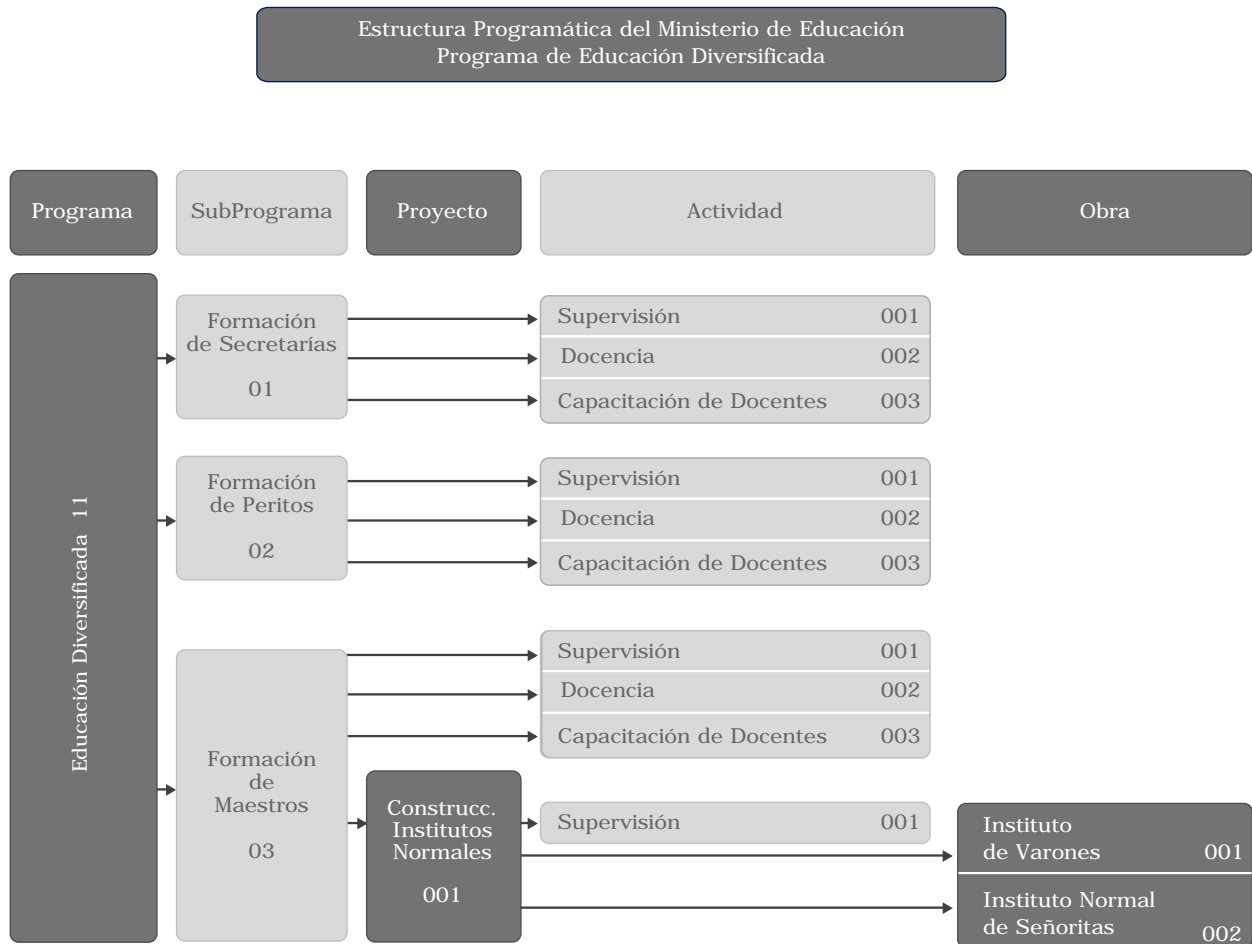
Estructura Programática del Ministerio de Educación
Programa de Educación Diversificada

Programa

SubPrograma

Proyecto

Actividad

Obra

Educación Diversificada 11

Formación de Secretarías

01

Supervisión 001
Docencia 002
Capacitación de Docentes 003

Formación de Peritos

02

Supervisión 001
Docencia 002
Capacitación de Docentes 003

Formación de Maestros

03

Supervisión 001
Docencia 002
Capacitación de Docentes 003

Construcc. Institutos Normales

001

Supervisión 001

Instituto de Varones 001

Instituto Normal de Señoritas 002